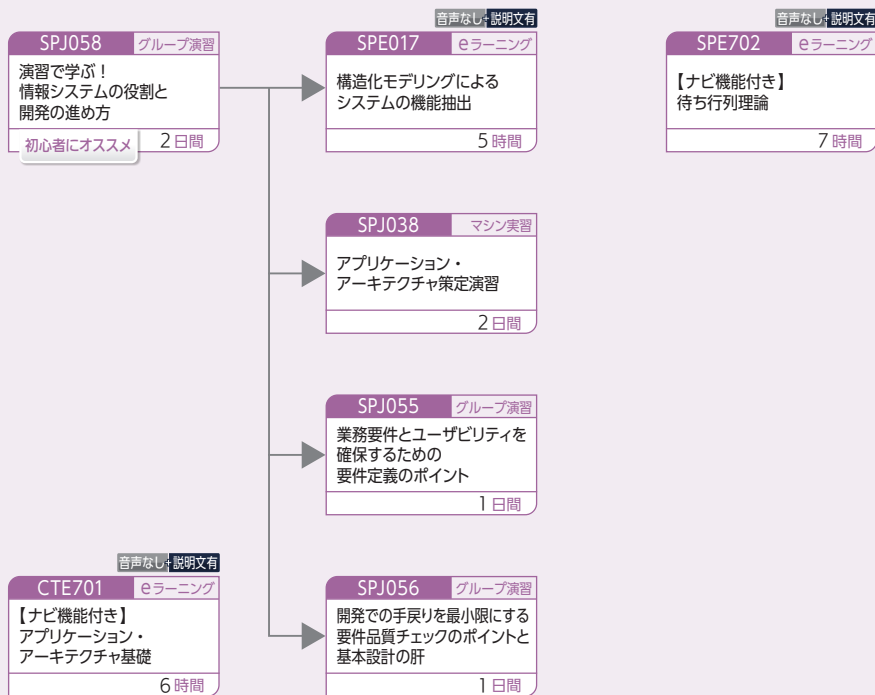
SPJ058 グループ演習
演習で学ぶ！
情報システムの役割と
開発の進め方
初心者にオススメ 2日間

音声なし 説明文有
SPE017 eラーニング
構造化モデリングによる
システムの機能抽出
5時間

音声なし 説明文有
SPE702 eラーニング
【ナビ機能付き】
待ち行列理論
7時間

SPJ038 マシン実習
アプリケーション・
アーキテクチャ策定演習
2日間

SPJ055 グループ演習
業務要件とユーザビリティを
確保するための
要件定義のポイント
1日間

音声なし 説明文有
CTE701 eラーニング
【ナビ機能付き】
アプリケーション・
アーキテクチャ基礎
6時間

SPJ056 グループ演習
開発での手戻りを最小限にする
要件品質チェックのポイントと
基本設計の肝
1日間